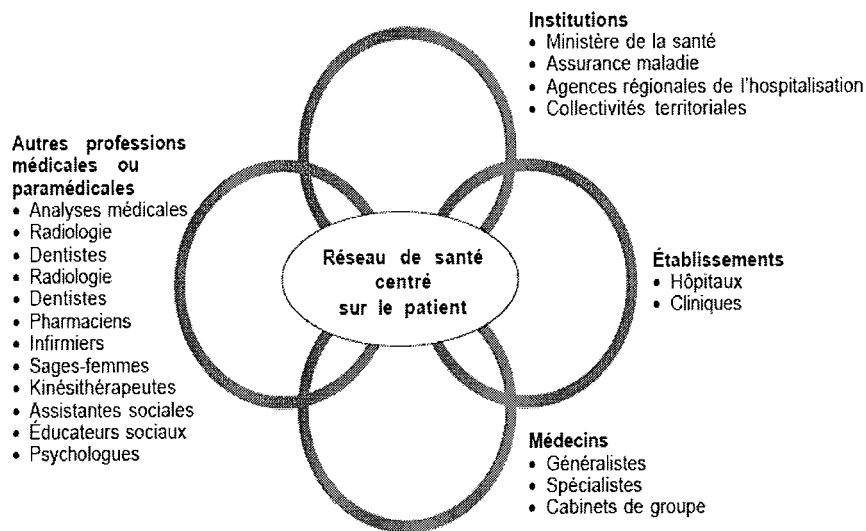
Institutions
• Ministère de la santé
• Assurance maladie
• Agences régionales de l'hospitalisation
• Collectivités territoriales

Autres professions médicales ou paramédicales
• Analyses médicales
• Radiologie
• Dentistes
• Radiologie
• Dentistes
• Pharmaciens
• Infirmiers
• Sages-femmes
• Kinésithérapeutes
• Assistantes sociales
• Éducateurs sociaux
• Psychologues

Réseau de santé centré sur le patient

Établissements
• Hôpitaux
• Cliniques

Médecins
• Généralistes
• Spécialistes
• Cabinets de groupe